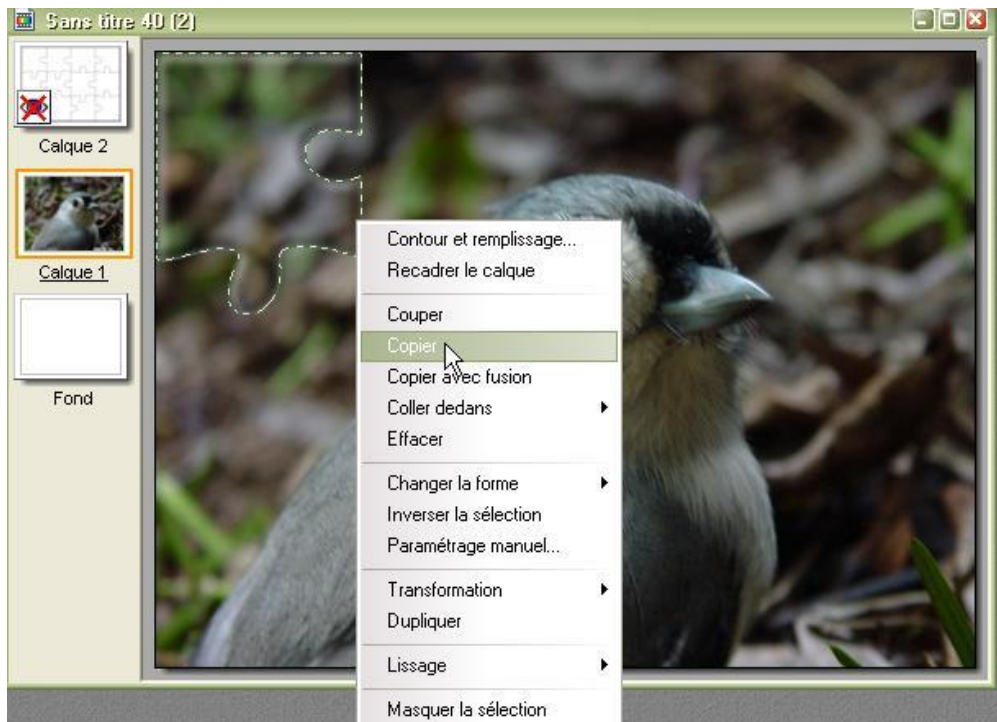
Sans titre 40 (2)

Calque 2

Calque 1

Fond

Contour et remplissage...
Recadrer le calque

Couper
Copier
Copier avec fusion
Coller dedans
Effacer

Changer la forme
Inverser la sélection
Paramétrage manuel...

Transformation
Dupliquer

Lissage

Masquer la sélection